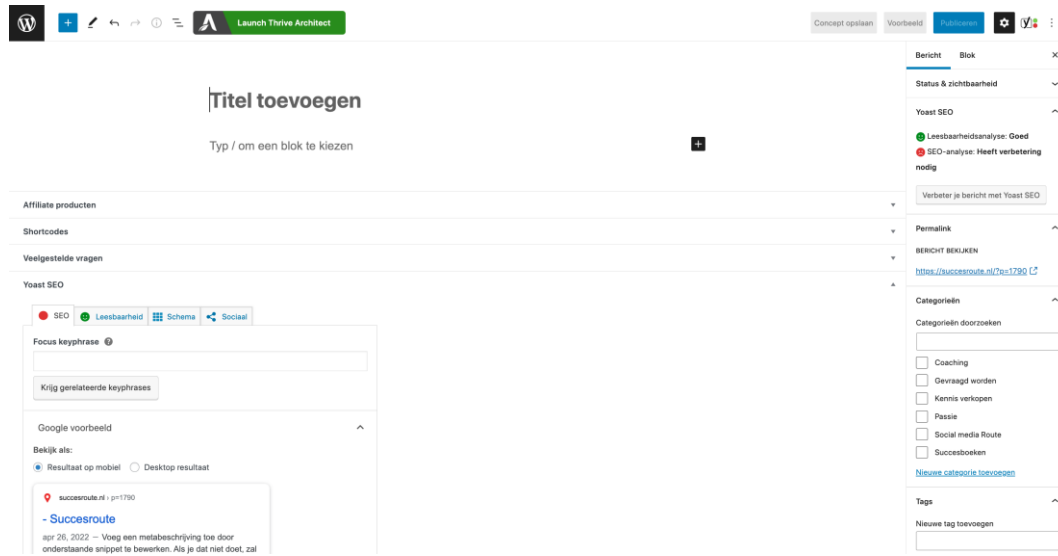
Launch Thrive Architect

Concept opslaan Voorbeeld Publiceren

Titel toevoegen

Typ / om een blok te kiezen

Affiliate producten

Shortcodes

Veelgestelde vragen

Yoast SEO

SEO Leesbaarheid Schema Sociaal

Focus keyphrase

Krijg gerelateerde keyphrases

Google voorbeeld

Bekijk als:

Resultaat op mobiel Desktop resultaat

succesroute.nl › p=1790

- Succesroute

apr 26, 2022 — Voeg een metabeschrijving toe door onderstaande snippet te bewerken. Als je dat niet doet, zal

Bericht Blok

Status & zichtbaarheid

Yoast SEO

Leesbaarheidsanalyse: Goed

SEO-analyse: Heeft verbetering nodig

Verbeter je bericht met Yoast SEO

Permalink

BERICHT BEKIJKEN

https://succesroute.nl/?p=1790

Categorieën

Categorieën doorzoeken

Coaching

Gevraagd worden

Kennis verkopen

Passie

Social media Route

Succesboeken

Nieuwe categorie toevoegen

Tags

Nieuwe tag toevoegen